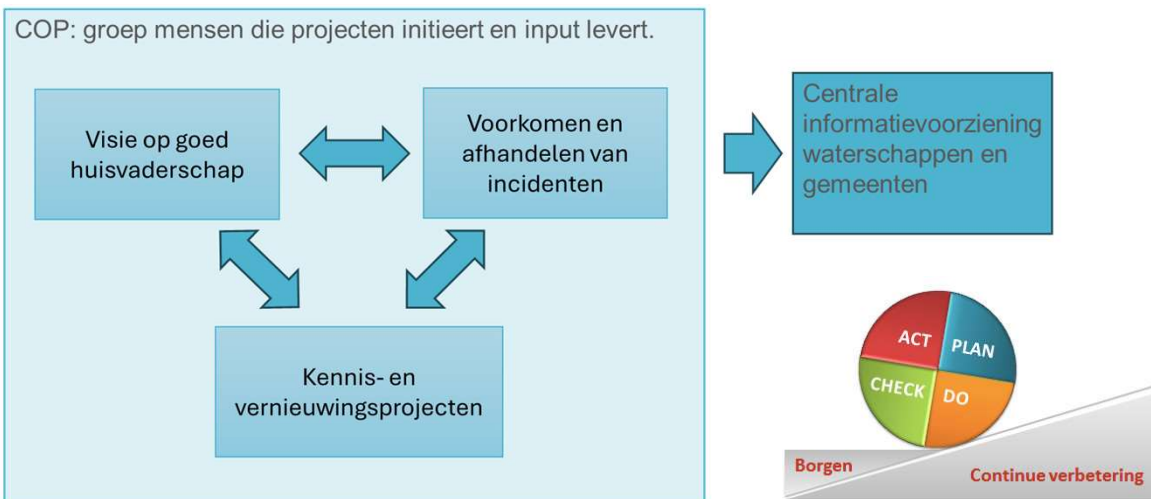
COP: groep mensen die projecten initieert en input levert.

Visie op goed huisvaderschap

Voorkomen en afhandelen van incidenten

Kennis- en vernieuwingsprojecten

Centrale informatievoorziening waterschappen en gemeenten

ACT

PLAN

CHECK

DO

Borgen

Continue verbetering